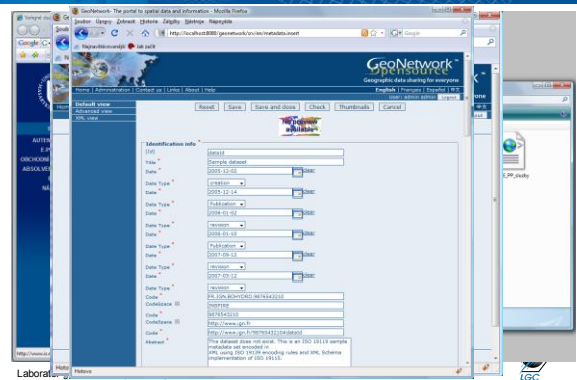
GeoNetwork- The portal to spatial data and information - Mozilla Firefox

Soubor Úpravy Zobrazit Historie Záložky Nástroje Nápověda

http://localhost:8080/geonetwork/srv/en/metadata.insert

Google

Nejnavštěvovanější Jak začít

GeoNetwork opensource

Geographic data sharing for everyone

Home | Administration | Contact us | Links | About | Help

English | Français | Español

Logout

Default view
Advanced view
XML view

Reset Save Save and close Check Thumbnails Cancel

no preview available

Identification info

[Id] dataId
Title Sample dataset
Date 2005-12-02
Date Type creation
Date 2005-12-14
Date Type Publication
Date 2006-01-02
Date Type revision
Date 2006-01-12
Date Type Publication
Date 2007-05-12
Date Type revision
Date 2007-05-12
Date Type revision
Code FR.IGN.BDHYDRO.9876543210
CodeSpace 9905180
Code 9876543210
CodeSpace http://www.ign.fr
Code http://www.ign.fr/9876543210#dataId
Abstract This dataset does not exist. This is an ISO 19115 sample metadata set encoded in XML using ISO 19139 encoding rules and XML Schema implementation of ISO 19115.

Hotovo

AUTE
OBCHODN
ABSOLVE

Laborato

LGC